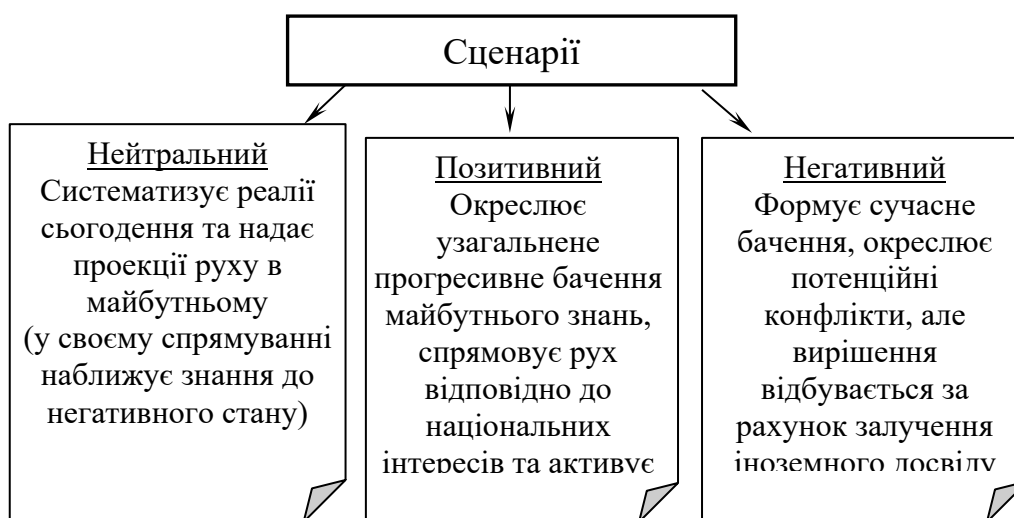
Сценарії

Нейтральний
Систематизує реалії сьогодення та надає проекції руху в майбутньому (у своєму спрямуванні наближує знання до негативного стану)

Позитивний
Окреслює узагальнене прогресивне бачення майбутнього знань, спрямовує рух відповідно до національних інтересів та активує

Негативний
Формує сучасне бачення, окреслює потенційні конфлікти, але вирішення відбувається за рахунок залучення іноземного досвіду